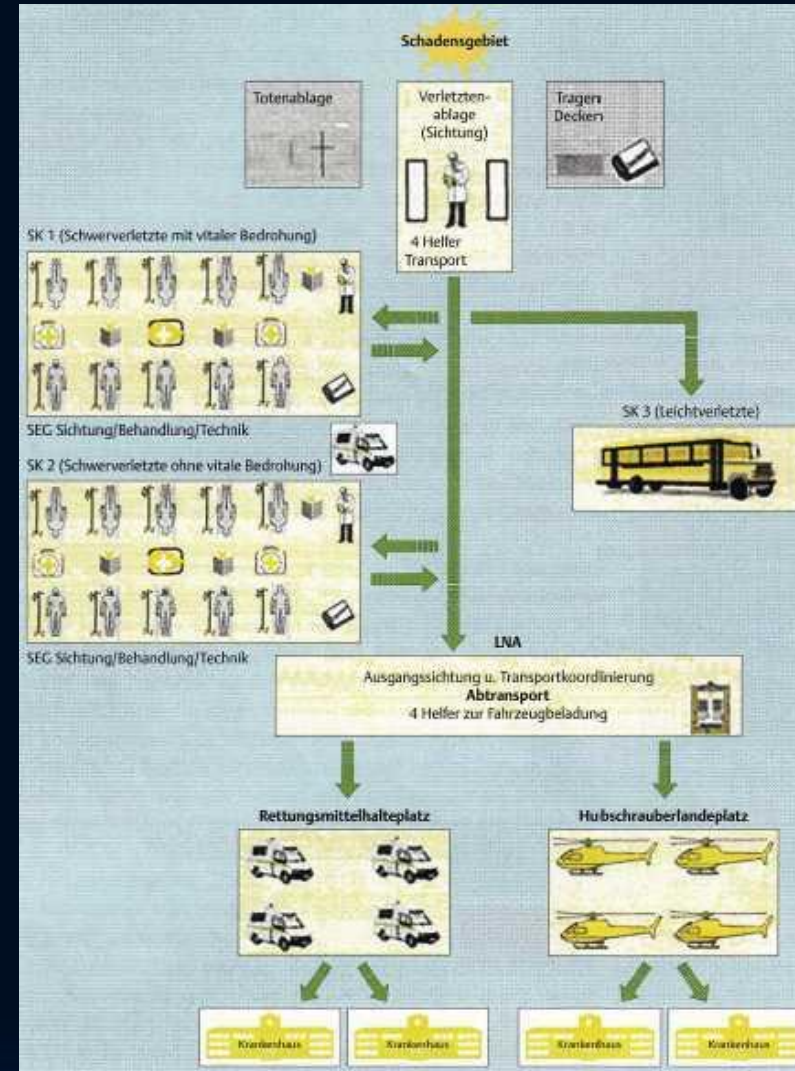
Schadensgebiet

Totenablage

Verletztenablage (Sichtung)

4 Helfer Transport

Tragen Decken

SK 1 (Schwerverletzte mit vitaler Bedrohung)

SEG Sichtung/Behandlung/Technik

SK 3 (Leichtverletzte)

SK 2 (Schwerverletzte ohne vitale Bedrohung)

SEG Sichtung/Behandlung/Technik

LNA

Ausgangssichtung u. Transportkoordinierung
**Abtransport**
4 Helfer zur Fahrzeugbeladung

Rettungsmittelhalteplatz

Hubschrauberlandeplatz

Krankenhaus

Krankenhaus

Krankenhaus

Krankenhaus